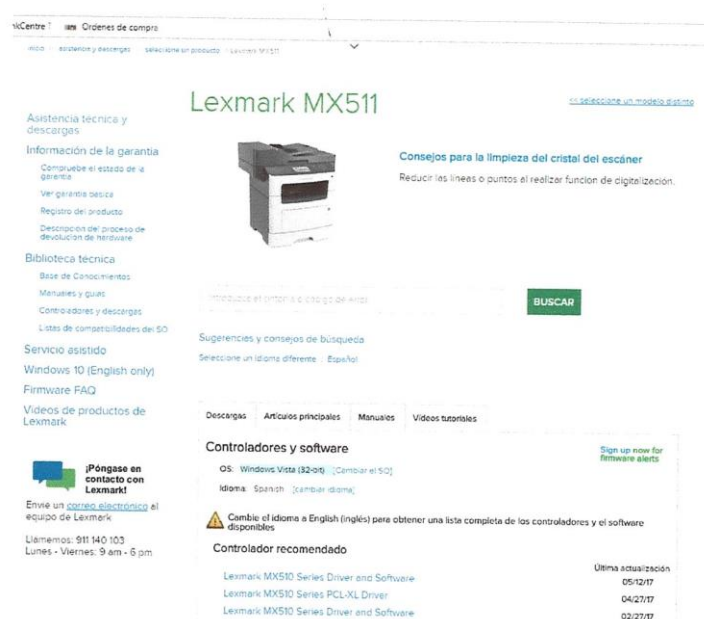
ıkCentre ! Ordenes de compra

Inicio / Asistencia y descargas / Seleccione un producto / Lexmark MX511

Lexmark MX511

<< Seleccione un modelo distinto

Asistencia tecnica y descargas

Información de la garantía

Compruebe el estado de la garantía

Ver garantía básica

Registro del producto

Descripción del proceso de devolución de hardware

Biblioteca tecnica

Base de Conocimientos

Manuales y guías

Controladores y descargas

Listas de compatibilidades del SO

Servicio asistido

Windows 10 (English only)

Firmware FAQ

Videos de productos de Lexmark

¡Póngase en contacto con Lexmark!

Envíe un correo electrónico al equipo de Lexmark

Llamenos: 911 140 103
Lunes - Viernes: 9 am - 6 pm

Consejos para la limpieza del cristal del escáner

Reducir las líneas o puntos al realizar funcion de digitalización.

Introduzca el criterio o código de error

BUSCAR

Sugerencias y consejos de búsqueda

Seleccione un idioma diferente : Español

Descargas | Artículos principales | Manuales | Videos tutoriales

Controladores y software

Sign up now for firmware alerts

OS: Windows Vista (32-bit) [Cambiar el SO]

Idioma: Spanish [cambiar idioma]

Cambie el idioma a English (inglés) para obtener una lista completa de los controladores y el software disponibles

Controlador recomendado

Última actualización

Lexmark MX510 Series Driver and Software 05/12/17

Lexmark MX510 Series PCL-XL Driver 04/27/17

Lexmark MX510 Series Driver and Software 02/27/17